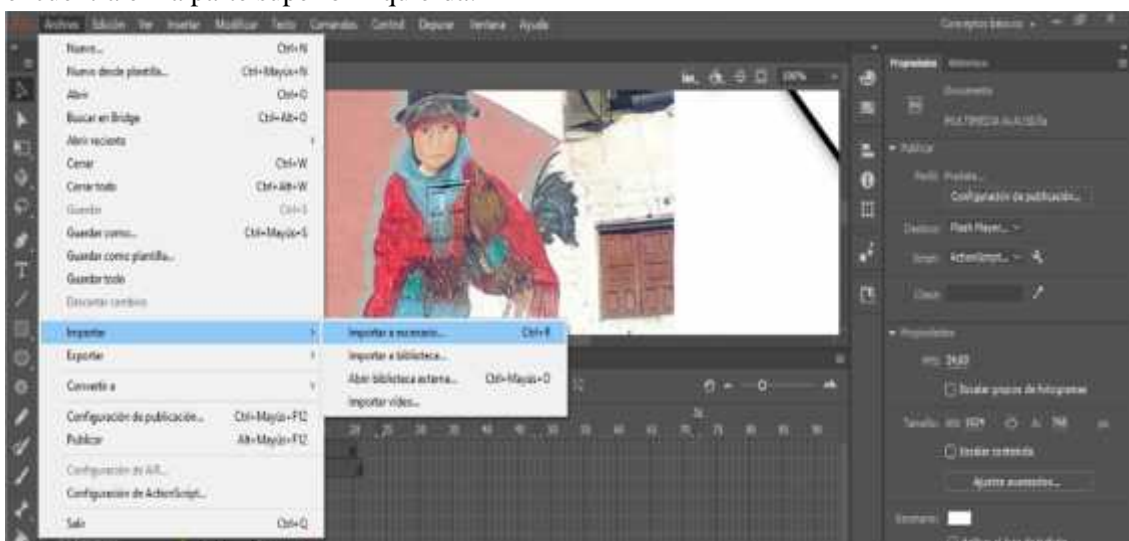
Archivo Edición Ver Insertar Modificar Texto Comandos Control Depurar Ventana Ayuda

Conceptos básicos

Nuevo... Ctrl+N
Nuevo desde plantilla... Ctrl+Mayús+N
Abrir Ctrl+O
Buscar en Bridge Ctrl+Alt+O
Abrir reciente
Cerrar Ctrl+W
Cerrar todo Ctrl+Alt+W
Guardar Ctrl+S
Guardar como... Ctrl+Mayús+S
Guardar como plantilla...
Guardar todo
Descartar cambios
Importar
Exportar
Convertir a
Configuración de publicación... Ctrl+Mayús+F12
Publicar Alt+Mayús+F12
Configuración de AIR...
Configuración de ActionScript...
Salir Ctrl+Q

Importar a escenario... Ctrl+R
Importar a biblioteca...
Abrir biblioteca externa... Ctrl+Mayús+O
Importar vídeo...

100%

Propiedades Biblioteca
Documento
MULTIMEDIA ALAUSEÑa
Publicar
Perfil: Predeter...
Configuración de publicación...
Destino: Flash Player...
Script: ActionScript...
Clase:
Propiedades
FPS: 24,00
Escalar grupos de fotogramas
Tamaño: Anch: 1024 Al: 768 px
Escalar contenido
Ajustes avanzados...
Escenario: